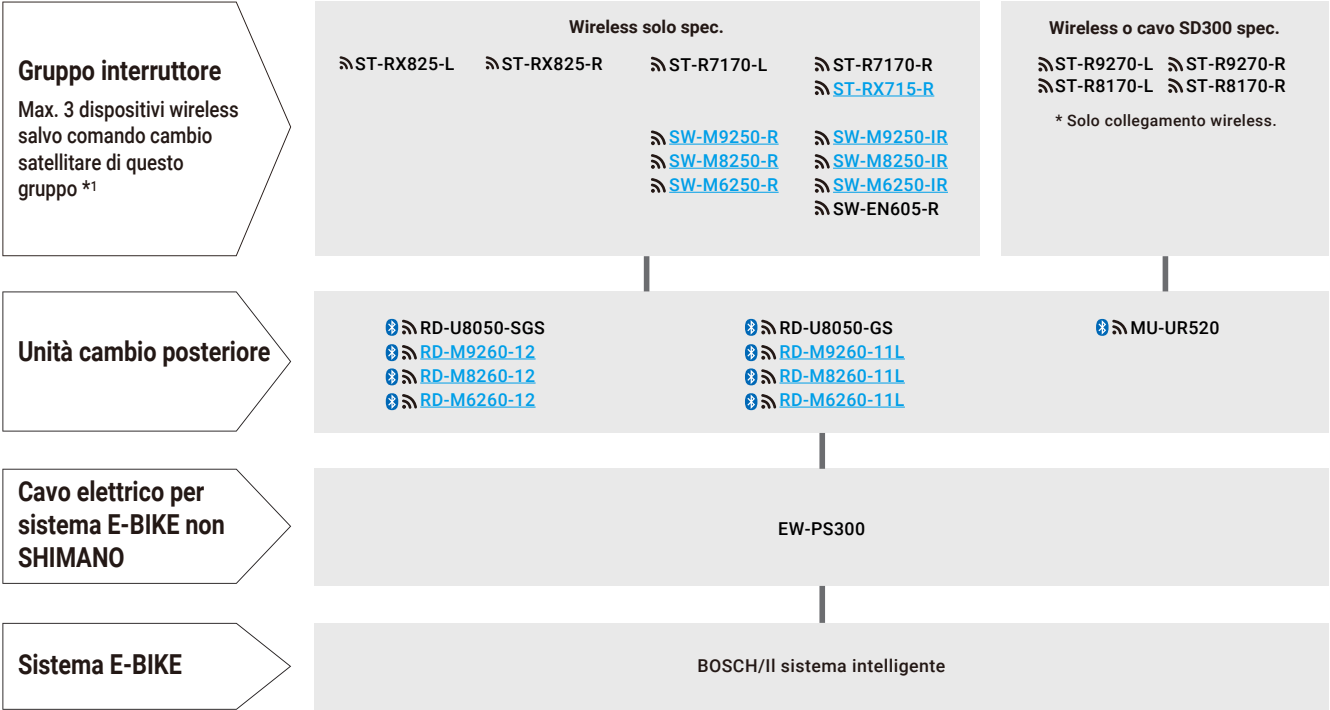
Gruppo interruttore

Max. 3 dispositivi wireless salvo comando cambio satellitare di questo gruppo *1

Wireless solo spec.

ST-RX825-L ST-RX825-R ST-R7170-L ST-R7170-R
ST-RX715-R

SW-M9250-R SW-M9250-IR
SW-M8250-R SW-M8250-IR
SW-M6250-R SW-M6250-IR
SW-EN605-R

Wireless o cavo SD300 spec.

ST-R9270-L ST-R9270-R
ST-R8170-L ST-R8170-R

* Solo collegamento wireless.

Unità cambio posteriore

RD-U8050-SGS
RD-M9260-12
RD-M8260-12
RD-M6260-12

RD-U8050-GS
RD-M9260-11L
RD-M8260-11L
RD-M6260-11L

MU-UR520

Cavo elettrico per sistema E-BIKE non SHIMANO

EW-PS300

Sistema E-BIKE

BOSCH/Il sistema intelligente